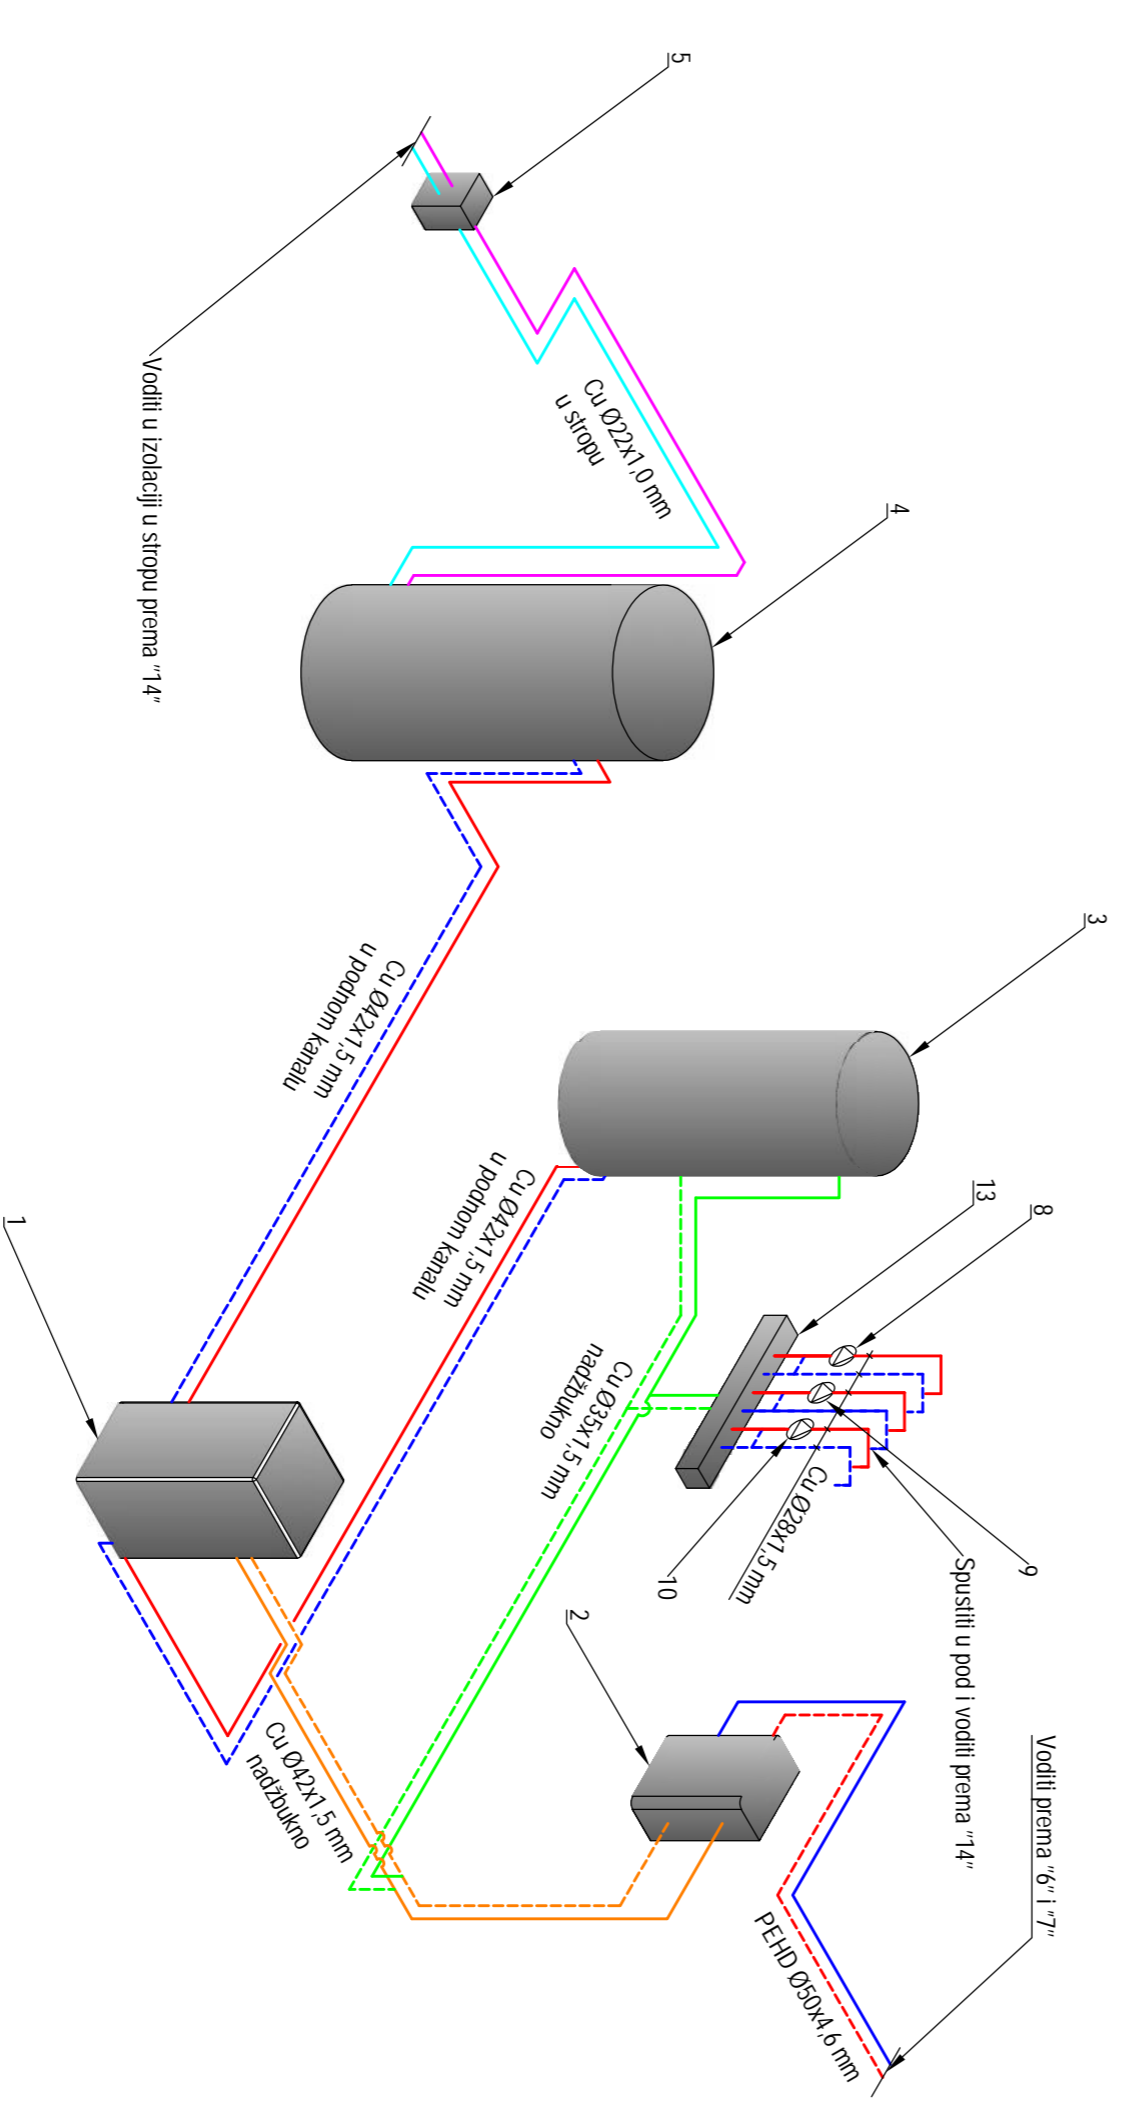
5

Voditi u izolaciji u stropu prema "14"

Cu Ø22x1,0 mm
u stropu

4

3

Cu Ø42x1,5 mm
u podnom kanalu

Cu Ø42x1,5 mm
u podnom kanalu

1

13

8

Cu Ø35x1,5 mm
nadžbukno

Cu Ø28x1,5 mm

10

9

Spustiti u pod i voditi prema "14"

2

Cu Ø42x1,5 mm
nadžbukno

Voditi prema "6" i "7"

PEHD Ø50x4,6 mm